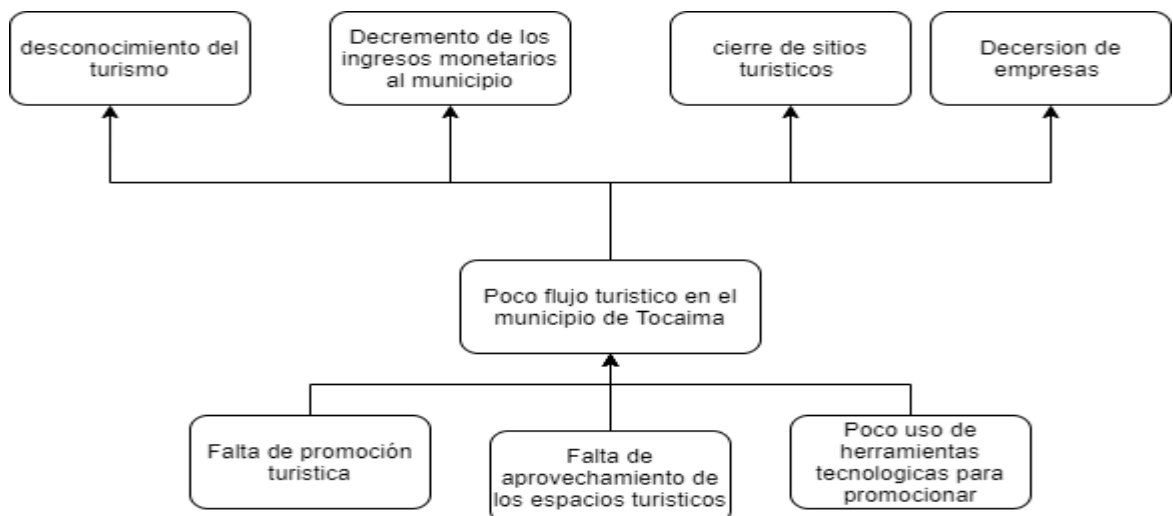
desconocimiento del turismo

Decremento de los ingresos monetarios al municipio

cierre de sitios turisticos

Decersion de empresas

Poco flujo turistico en el municipio de Tocaima

Falta de promoción turistica

Falta de aprovechamiento de los espacios turisticos

Poco uso de herramientas tecnologicas para promocionar